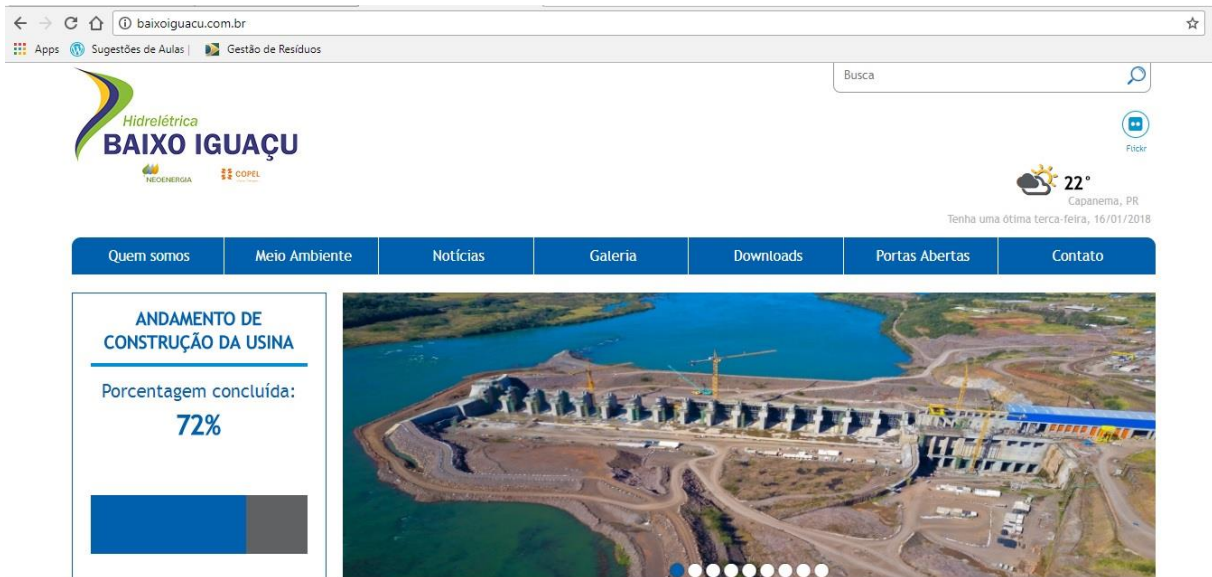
baixoiguacu.com.br

Apps Sugestões de Aulas | Gestão de Resíduos

Busca

Hidrelétrica
BAIXO IGUAÇU
NEOENERGIA COPEL

Flickr

22°
Capanema, PR
Tenha uma ótima terca-feira, 16/01/2018

Quem somos | Meio Ambiente | Notícias | Galeria | Downloads | Portas Abertas | Contato

ANDAMENTO DE CONSTRUÇÃO DA USINA

Porcentagem concluída:
72%